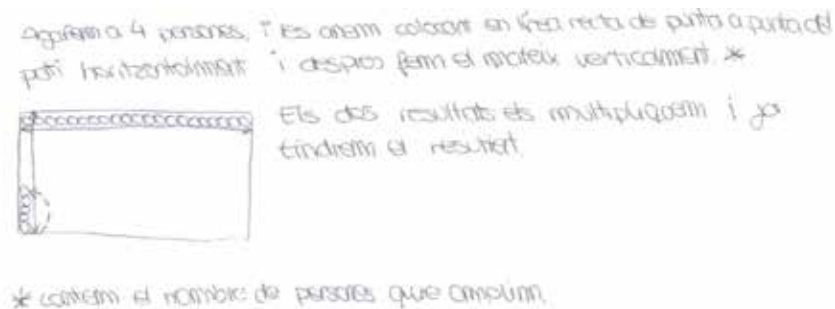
agafem a 4 persones, i les anem colocant en línea recta de punta a punta del pati horitzontalment i després fem el mateix verticalment. *

Els dos resultats els multipliquem i ja tindrem el resultat

* contem el nombre de persones que ocupen.